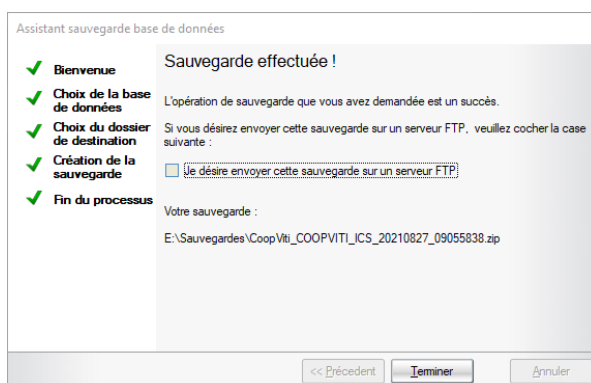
Assistant sauvegarde base de données

Bienvenue

Choix de la base de données

Choix du dossier de destination

Création de la sauvegarde

Fin du processus

Sauvegarde effectuée !

L'opération de sauvegarde que vous avez demandée est un succès.

Si vous désirez envoyer cette sauvegarde sur un serveur FTP, veuillez cocher la case suivante :

Je désire envoyer cette sauvegarde sur un serveur FTP

Votre sauvegarde :

E:\Sauvegardes\CoopViti_COOPVITI_ICS_20210827_09055838.zip

<< Précedent

Terminer

Annuler